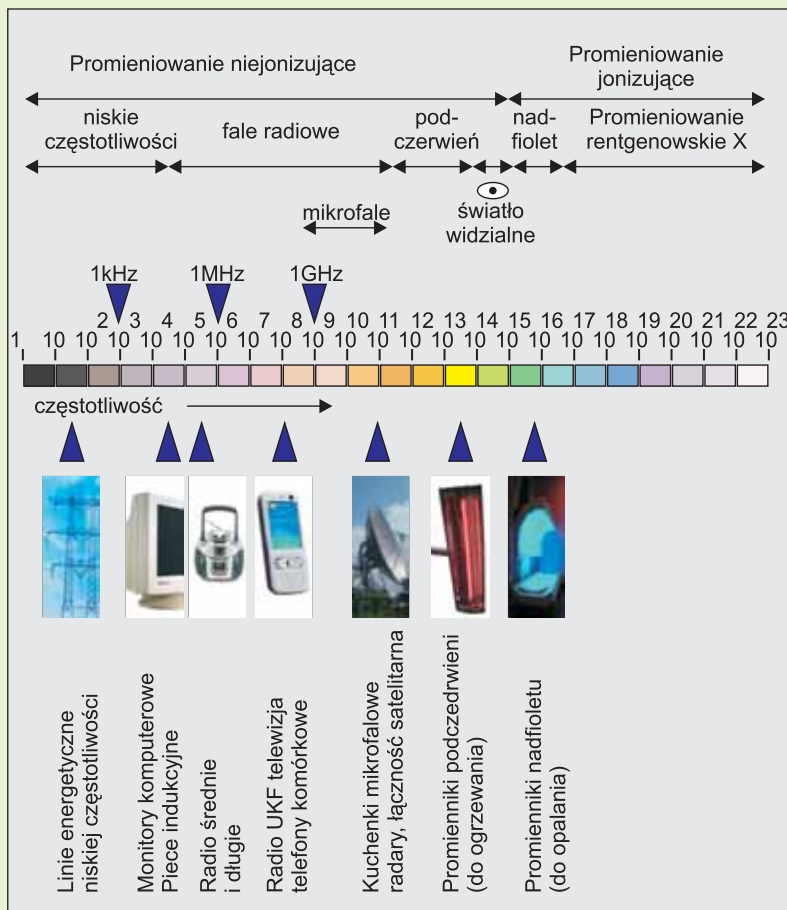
Promieniowanie niejonizujące

Promieniowanie jonizujące

niskie częstotliwości

fale radiowe

pod-czerwień

nad-fiolet

Promieniowanie rentgenowskie X

mikrofale

światło widzialne

1kHz

1MHz

1GHz

$10^1$ $10^2$ $10^3$ $10^4$ $10^5$ $10^6$ $10^7$ $10^8$ $10^9$ $10^{10}$ $10^{11}$ $10^{12}$ $10^{13}$ $10^{14}$ $10^{15}$ $10^{16}$ $10^{17}$ $10^{18}$ $10^{19}$ $10^{20}$ $10^{21}$ $10^{22}$ $10^{23}$

częstotliwość

Linie energetyczne niskiej częstotliwości

Monitory komputerowe Piece indukcyjne

Radio średnie i długie

Radio UKF telewizja telefony komórkowe

Kuchenki mikrofalowe radary, łączność satelitarna

Promienniki podczedrwieni (do ogrzewania)

Promienniki nadfioletu (do opalania)